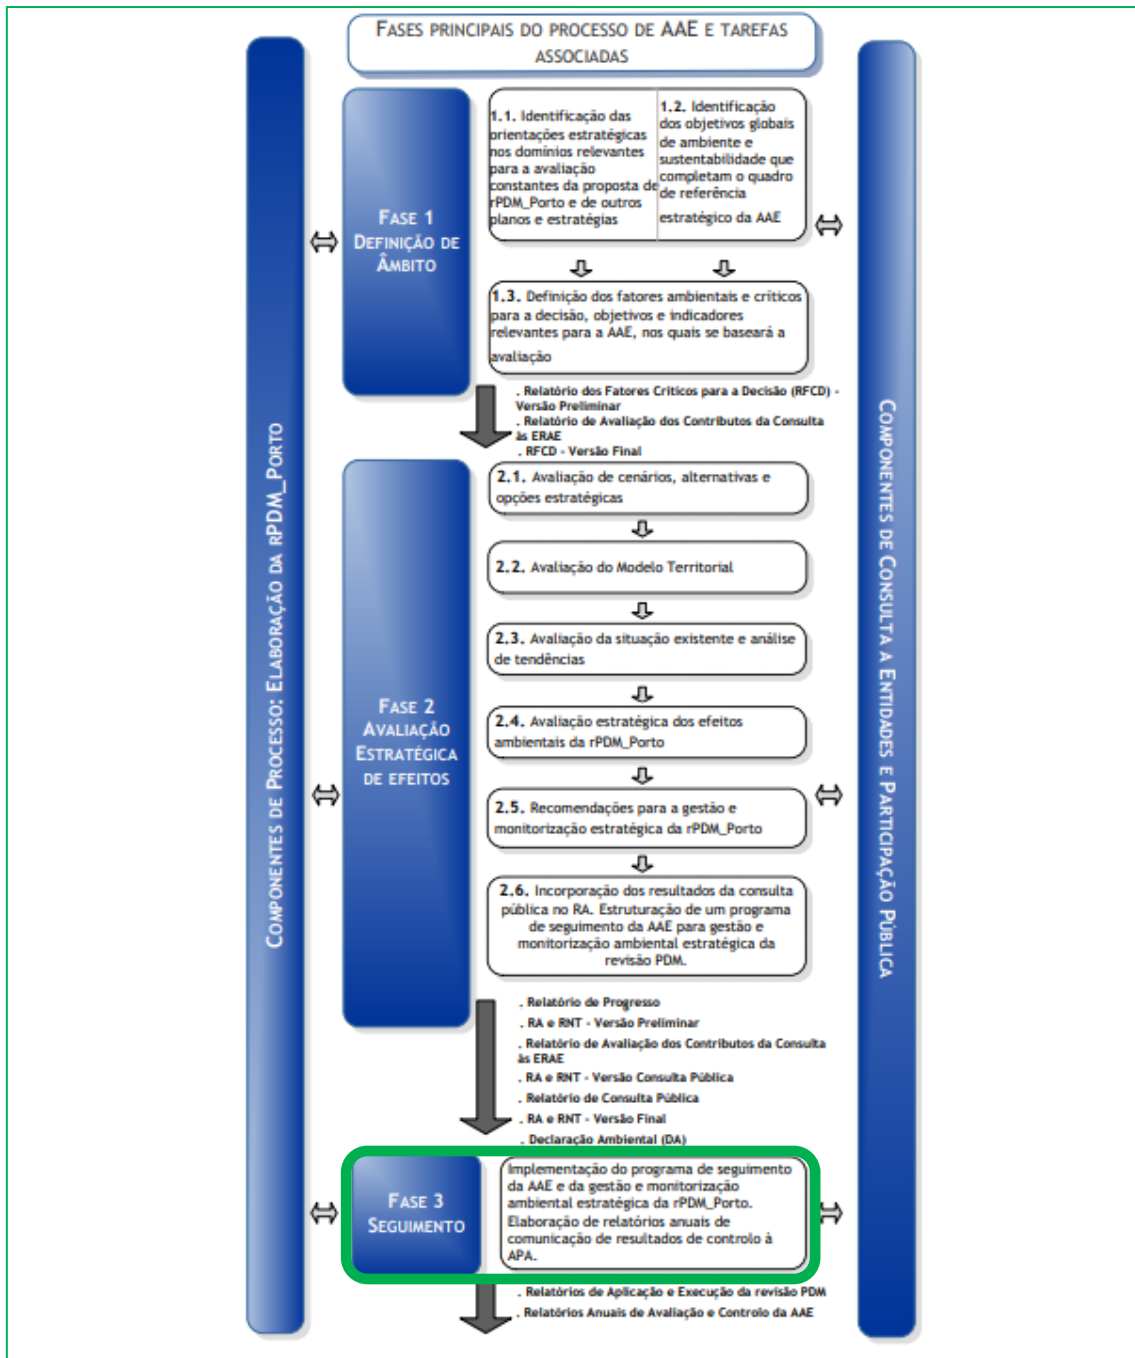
FASES PRINCIPAIS DO PROCESSO DE AAE E TAREFAS ASSOCIADAS

COMPONENTES DE PROCESSO: ELABORAÇÃO DA rPDM_PORTO

FASE 1
DEFINIÇÃO DE ÂMBITO

1.1. Identificação das orientações estratégicas nos domínios relevantes para a avaliação constantes da proposta de rPDM_Porto e de outros planos e estratégias

1.2. Identificação dos objetivos globais de ambiente e sustentabilidade que completam o quadro de referência estratégico da AAE

1.3. Definição dos fatores ambientais e críticos para a decisão, objetivos e indicadores relevantes para a AAE, nos quais se baseará a avaliação

. Relatório dos Fatores Críticos para a Decisão (RFCD) - Versão Preliminar
. Relatório de Avaliação dos Contributos da Consulta às ERAE
. RFCD - Versão Final

FASE 2
AVALIAÇÃO ESTRATÉGICA DE EFEITOS

2.1. Avaliação de cenários, alternativas e opções estratégicas

2.2. Avaliação do Modelo Territorial

2.3. Avaliação da situação existente e análise de tendências

2.4. Avaliação estratégica dos efeitos ambientais da rPDM_Porto

2.5. Recomendações para a gestão e monitorização estratégica da rPDM_Porto

2.6. Incorporação dos resultados da consulta pública no RA. Estruturação de um programa de seguimento da AAE para gestão e monitorização ambiental estratégica da revisão PDM.

. Relatório de Progresso
. RA e RNT - Versão Preliminar
. Relatório de Avaliação dos Contributos da Consulta às ERAE
. RA e RNT - Versão Consulta Pública
. Relatório de Consulta Pública
. RA e RNT - Versão Final
. Declaração Ambiental (DA)

FASE 3
SEGUIMENTO

Implementação do programa de seguimento da AAE e da gestão e monitorização ambiental estratégica da rPDM_Porto. Elaboração de relatórios anuais de comunicação de resultados de controlo à APA.

. Relatórios de Aplicação e Execução da revisão PDM
. Relatórios Anuais de Avaliação e Controlo da AAE

COMPONENTES DE CONSULTA A ENTIDADES E PARTICIPAÇÃO PÚBLICA